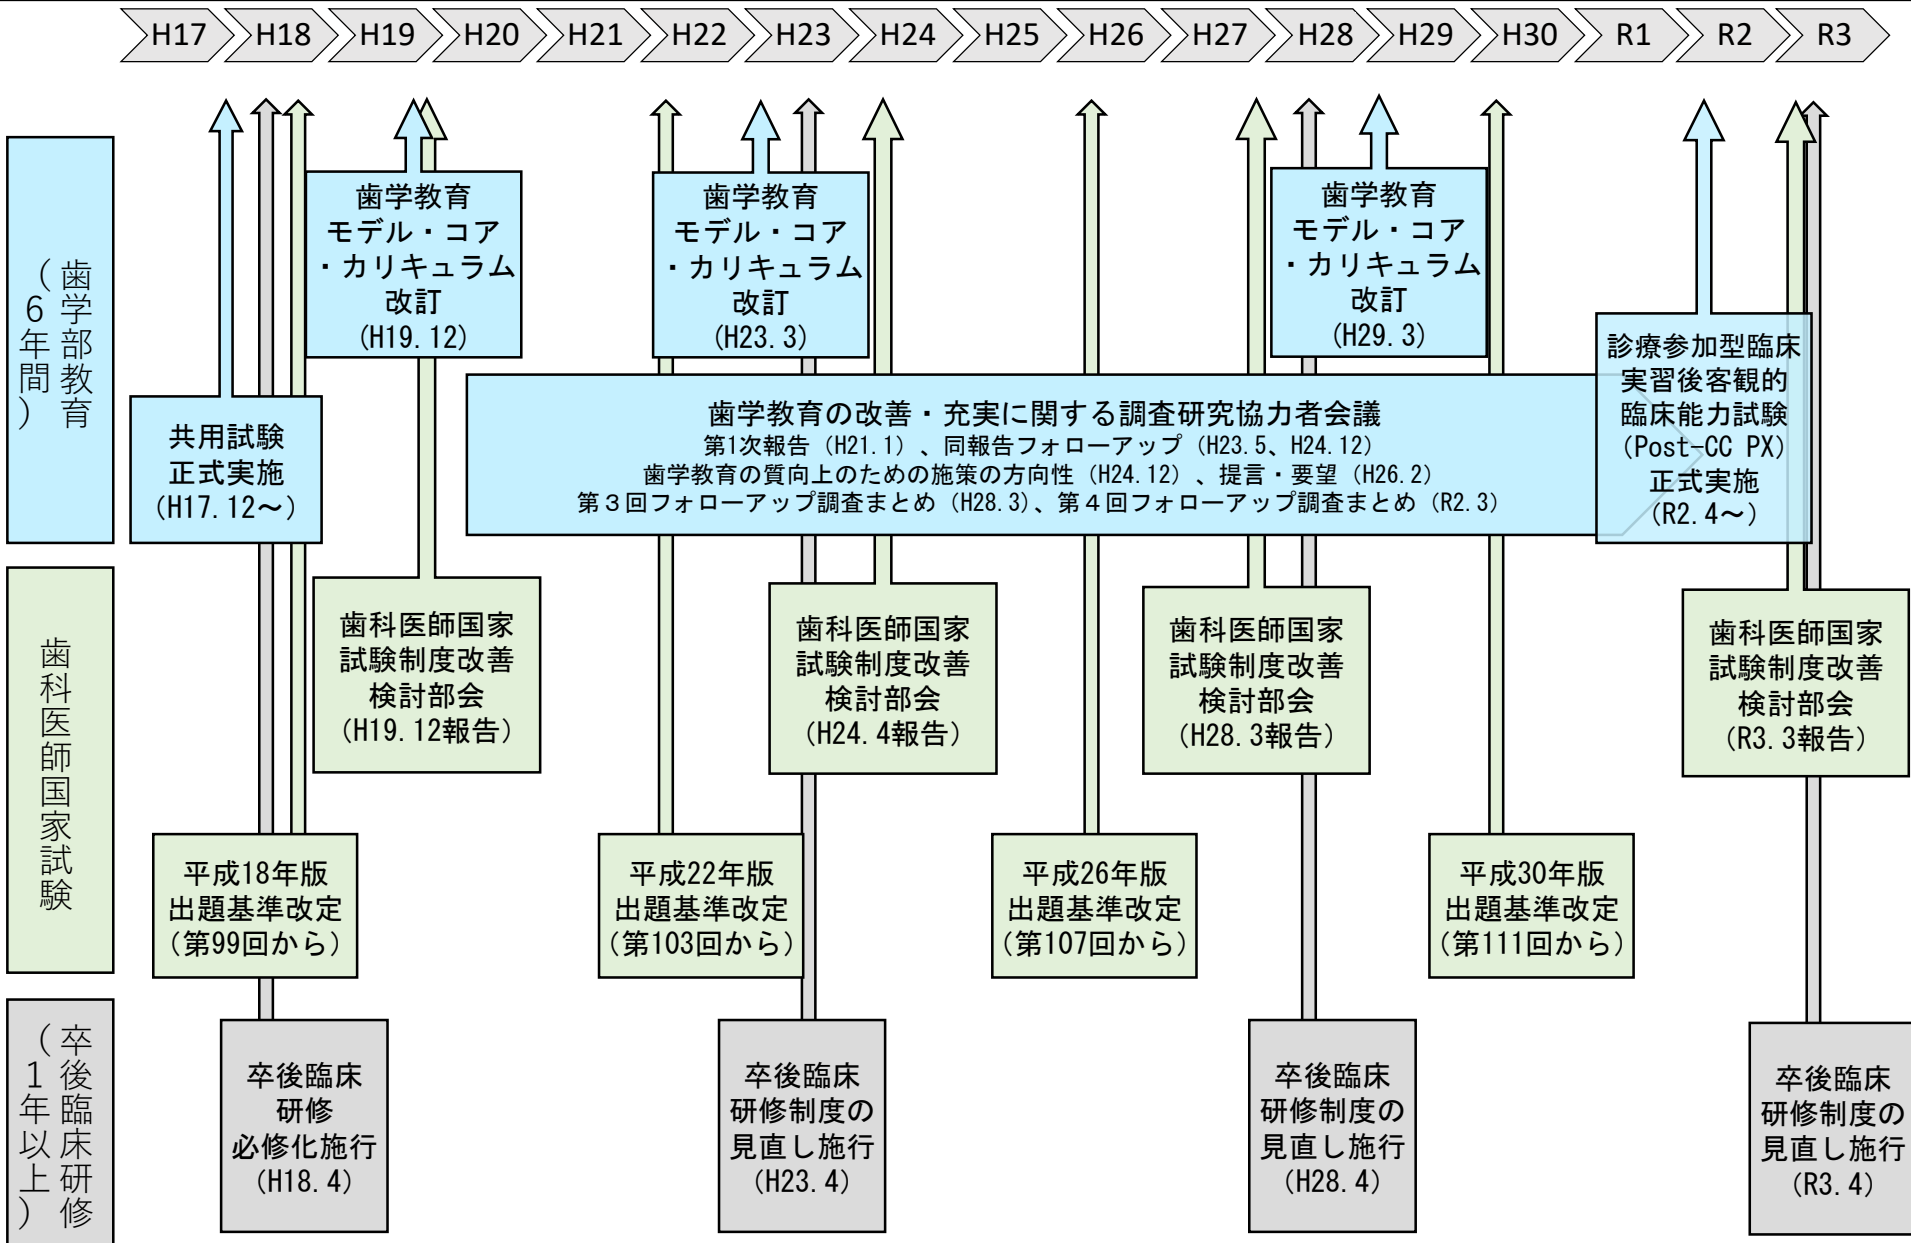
H17 H18 H19 H20 H21 H22 H23 H24 H25 H26 H27 H28 H29 H30 R1 R2 R3

歯学部教育（6年間）

歯学教育モデル・コア・カリキュラム改訂（H19.12）

歯学教育モデル・コア・カリキュラム改訂（H23.3）

歯学教育モデル・コア・カリキュラム改訂（H29.3）

共用試験正式実施（H17.12～）

歯学教育の改善・充実に関する調査研究協力者会議
第1次報告（H21.1）、同報告フォローアップ（H23.5、H24.12）
歯学教育の質向上のための施策の方向性（H24.12）、提言・要望（H26.2）
第３回フォローアップ調査まとめ（H28.3）、第４回フォローアップ調査まとめ（R2.3）

診療参加型臨床実習後客観的臨床能力試験（Post-CC PX）正式実施（R2.4～）

歯科医師国家試験

歯科医師国家試験制度改善検討部会（H19.12報告）

歯科医師国家試験制度改善検討部会（H24.4報告）

歯科医師国家試験制度改善検討部会（H28.3報告）

歯科医師国家試験制度改善検討部会（R3.3報告）

平成18年版出題基準改定（第99回から）

平成22年版出題基準改定（第103回から）

平成26年版出題基準改定（第107回から）

平成30年版出題基準改定（第111回から）

卒後臨床研修（1年以上）

卒後臨床研修必修化施行（H18.4）

卒後臨床研修制度の見直し施行（H23.4）

卒後臨床研修制度の見直し施行（H28.4）

卒後臨床研修制度の見直し施行（R3.4）